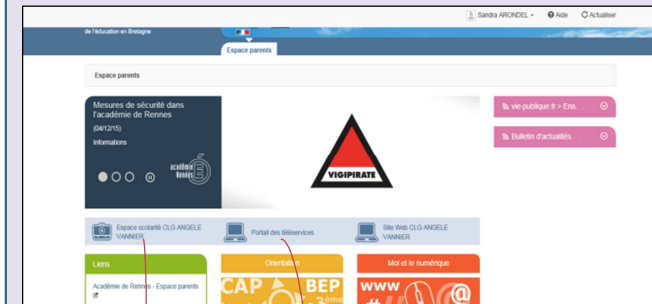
Sandra ARONDEL · Aide Actualiser

de l'éducation en Bretagne

Espace parents

Espace parents

Mesures de sécurité dans l'académie de Rennes

(04/12/15)

Informations

académie Rennes

VIGIPIRATE

vie-publique.fr > Ens...

Bulletin d'actualités...

Espace scolarité CLG ANGELE VANNIER

Portail des téléservices

Site Web CLG ANGELE VANNIER

Liens

Académie de Rennes - Espace parents

Orientation

CAP BEP 3ème

Moi et le numérique

www @